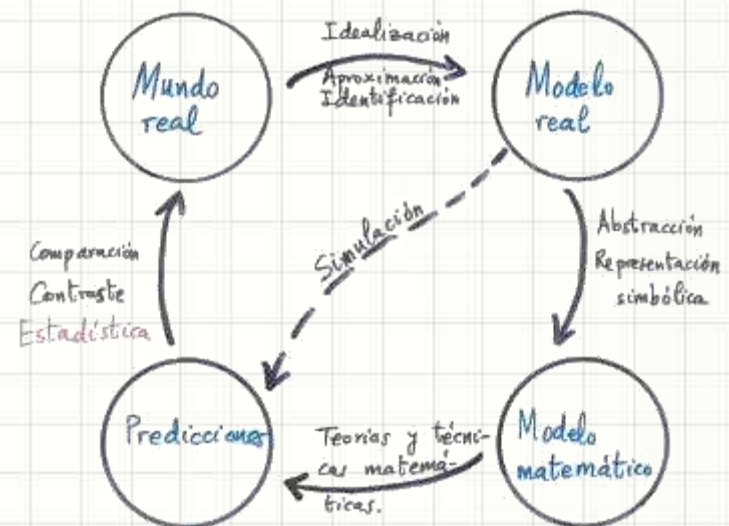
Mundo real

Idealización
Aproximación
Identificación

Modelo real

Simulación

Abstracción
Representación simbólica

Comparación
Contraste
Estadística

Predicciones

Teorías y técnicas matemáticas.

Modelo matemático